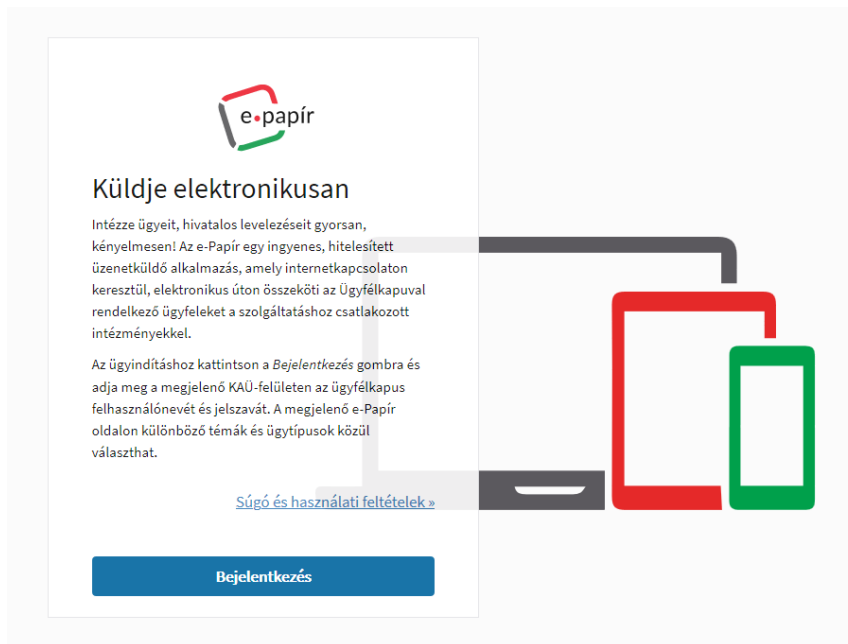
e·papír

Küldje elektronikusan

Intézze ügyeit, hivatalos levelezéseit gyorsan, kényelmesen! Az e-Papír egy ingyenes, hitelesített üzenetküldő alkalmazás, amely internetkapcsolaton keresztül, elektronikus úton összeköti az Ügyfélkapuval rendelkező ügyfeleket a szolgáltatáshoz csatlakozott intézményekkel.

Az ügyindításhoz kattintson a Bejelentkezés gombra és adja meg a megjelenő KAÜ-felületen az ügyfélkapus felhasználónevét és jelszavát. A megjelenő e-Papír oldalon különböző témák és ügytípusok közül választhat.

Súgó és használati feltételek »

Bejelentkezés